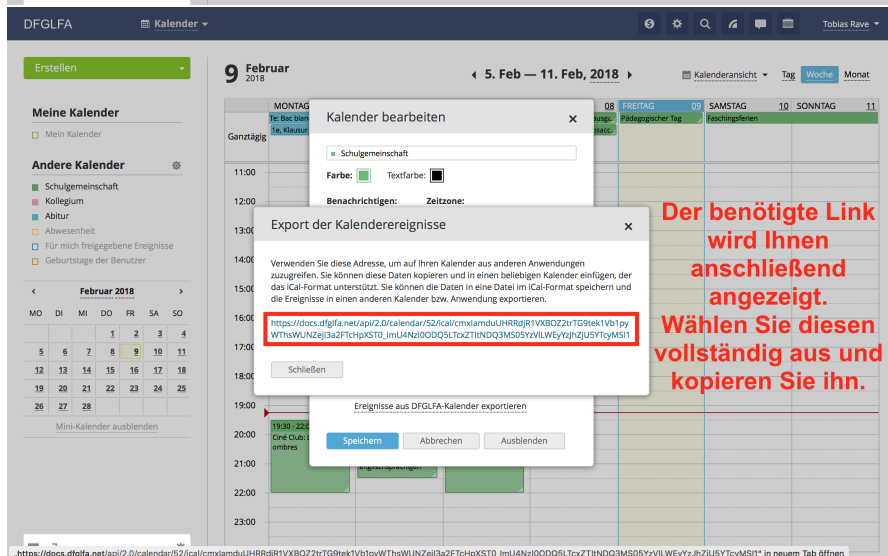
DFGLFA Kalender Tobias Rave

Erstellen

Meine Kalender
Mein Kalender

Andere Kalender
Schulgemeinschaft
Kollegium
Abitur
Abwesenheit
Für mich freigegebene Ereignisse
Geburtstage der Benutzer

Februar 2018

| MO | DI | MI | DO | FR | SA | SO |
|---|---|---|---|---|---|---|
| | | | 1 | 2 | 3 | 4 |
| 5 | 6 | 7 | 8 | 9 | 10 | 11 |
| 12 | 13 | 14 | 15 | 16 | 17 | 18 |
| 19 | 20 | 21 | 22 | 23 | 24 | 25 |
| 26 | 27 | 28 | | | | |

Mini-Kalender ausblenden

9 Februar 2018

5. Feb — 11. Feb, 2018

Kalenderansicht Tag Woche Monat

MONTAG 08 FREITAG 09 SAMSTAG 10 SONNTAG 11

Ganztägig

Te: Bac blan
1e, Klausur
Pädagogischer Tag
Faschingsferien

11:00 12:00 13:00 14:00 15:00 16:00 17:00 18:00 19:00 20:00 21:00 22:00 23:00

19:30 - 22:0
Ciné Club: L
ombres

Kalender bearbeiten
Schulgemeinschaft
Farbe: Textfarbe:
Benachrichtigen: Zeitzone:
Ereignisse aus DFGLFA-Kalender exportieren
Speichern Abbrechen Ausblenden

Export der Kalenderereignisse

Verwenden Sie diese Adresse, um auf Ihren Kalender aus anderen Anwendungen zuzugreifen. Sie können diese Daten kopieren und in einen beliebigen Kalender einfügen, der das iCal-Format unterstützt. Sie können die Daten in eine Datei im iCal-Format speichern und die Ereignisse in einen anderen Kalender bzw. Anwendung exportieren.

https://docs.dfglfa.net/api/2.0/calendar/52/ical/cmxlamduUHRRdjR1VXBOZ2trTG9tek1Vb1pyWThsWUNZeji3a2FTcHpXST0_ImU4NzI0ODQ5LTcxZTItNDQ3MS05YzVlLWEyYzJhZjU5YTcyMSI1

Schließen

Der benötigte Link wird Ihnen anschließend angezeigt. Wählen Sie diesen vollständig aus und kopieren Sie ihn.

„https://docs.dfglfa.net/api/2.0/calendar/52/ical/cmxlamduUHRRdjR1VXBOZ2trTG9tek1VbloyWThsWUNZeji3a2FTcHpXST0_ImU4NzI0ODQ5LTcxZTItNDQ3MS05YzVlLWEyYzJhZjU5YTcyMSI1" in neuem Tab öffnen